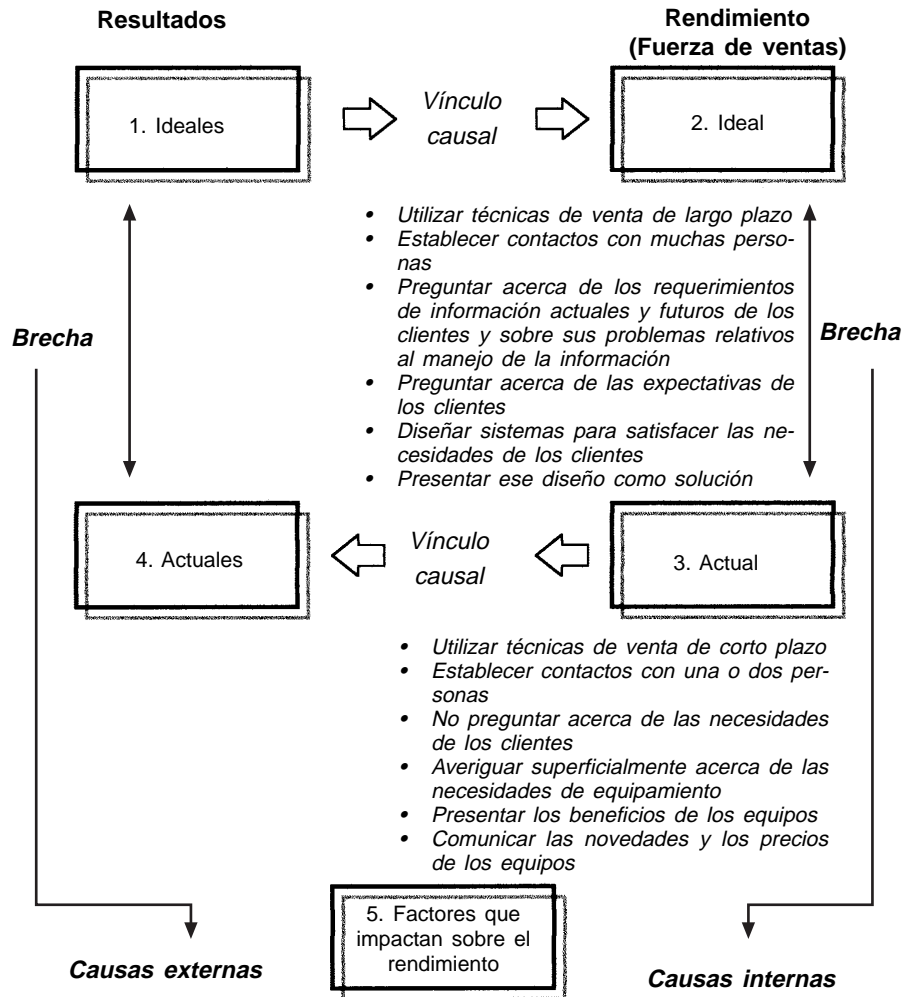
Resultados

Rendimiento (Fuerza de ventas)

1. Ideales

Vínculo causal

2. Ideal

- Utilizar técnicas de venta de largo plazo
- Establecer contactos con muchas personas
- Preguntar acerca de los requerimientos de información actuales y futuros de los clientes y sobre sus problemas relativos al manejo de la información
- Preguntar acerca de las expectativas de los clientes
- Diseñar sistemas para satisfacer las necesidades de los clientes
- Presentar ese diseño como solución

Brecha

Brecha

4. Actuales

Vínculo causal

3. Actual

- Utilizar técnicas de venta de corto plazo
- Establecer contactos con una o dos personas
- No preguntar acerca de las necesidades de los clientes
- Averiguar superficialmente acerca de las necesidades de equipamiento
- Presentar los beneficios de los equipos
- Comunicar las novedades y los precios de los equipos

5. Factores que impactan sobre el rendimiento

Causas externas

Causas internas